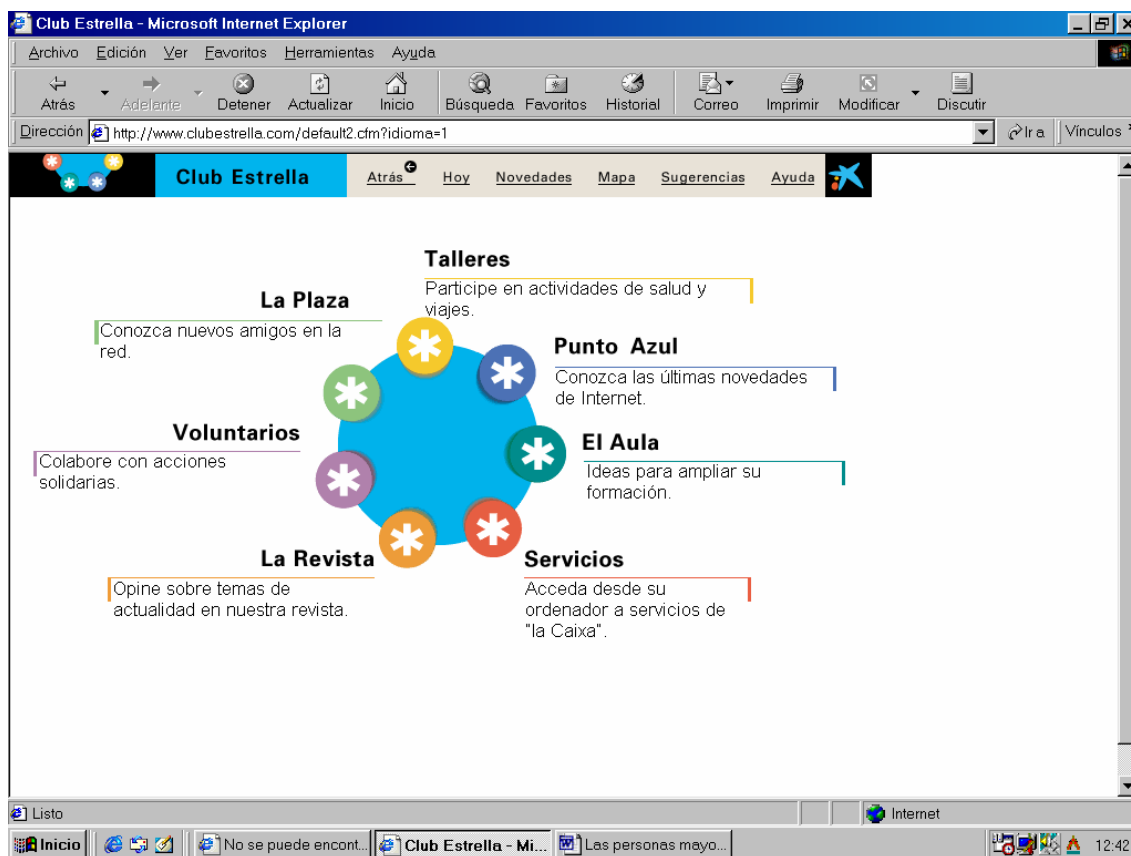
Club Estrella - Microsoft Internet Explorer

Archivo Edición Ver Favoritos Herramientas Ayuda

Atrás Adelante Detener Actualizar Inicio Búsqueda Favoritos Historial Correo Imprimir Modificar Discutir

Dirección http://www.clubestrella.com/default2.cfm?idioma=1 Ir a Vínculos

Club Estrella Atrás Hoy Novedades Mapa Sugerencias Ayuda

Talleres
Participe en actividades de salud y viajes.

La Plaza
Conozca nuevos amigos en la red.

Punto Azul
Conozca las últimas novedades de Internet.

Voluntarios
Colabore con acciones solidarias.

El Aula
Ideas para ampliar su formación.

La Revista
Opine sobre temas de actualidad en nuestra revista.

Servicios
Acceda desde su ordenador a servicios de "la Caixa".

Listo Internet

Inicio No se puede encont... Club Estrella - Mi... Las personas mayo... 12:42